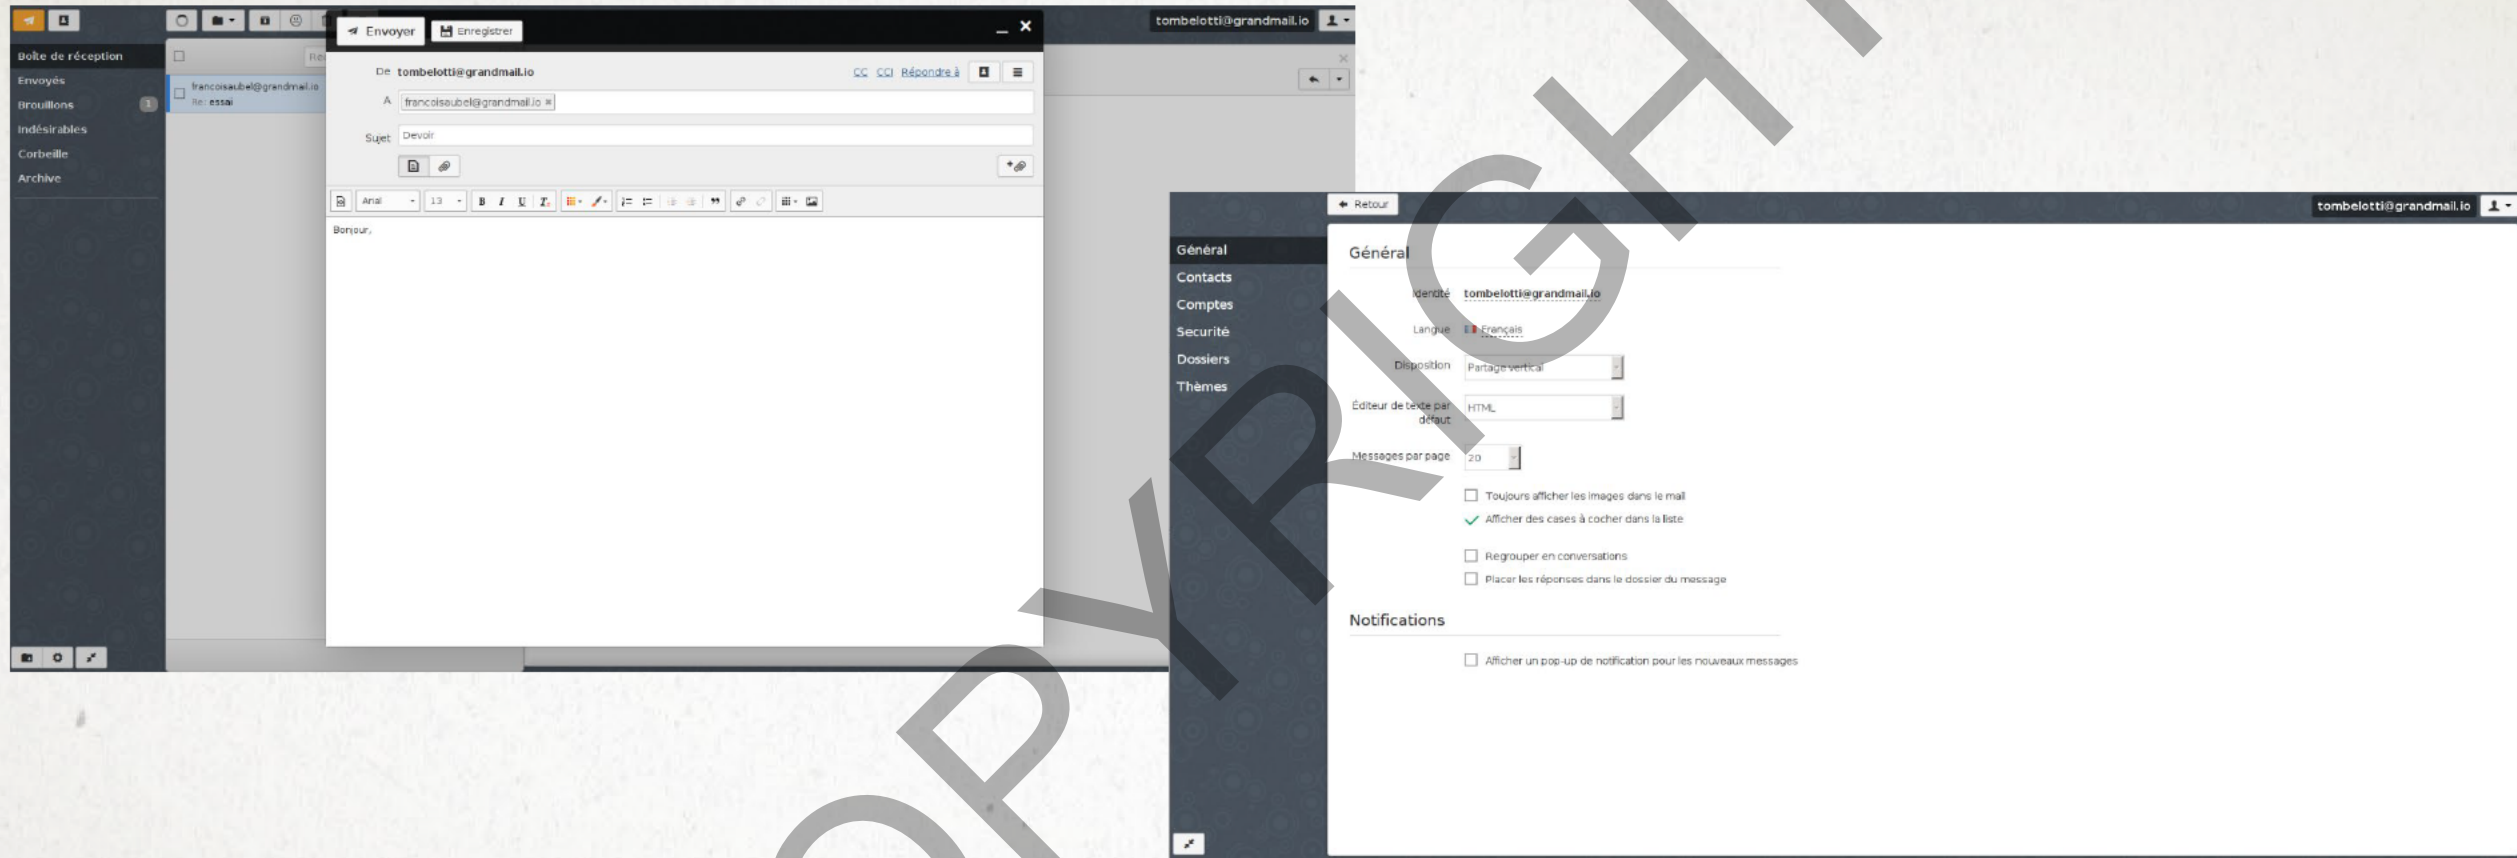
Boîte de réception
Envoyés
Brouillons 1
Indésirables
Corbeille
Archive

francoisaubel@grandmail.io
Re: essai

tombelotti@grandmail.io

Envoyer
Enregistrer

De tombelotti@grandmail.io
CC CCI Répondre à
A francoisaubel@grandmail.io ×
Sujet Devoir

Arial 13

Bonjour,

Retour
tombelotti@grandmail.io

Général
Contacts
Comptes
Securité
Dossiers
Thèmes

Général

Identité tombelotti@grandmail.io
Langue Français
Disposition Partage vertical
Éditeur de texte par défaut HTML
Messages par page 20
Toujours afficher les images dans le mail
Afficher des cases à cocher dans la liste
Regrouper en conversations
Placer les réponses dans le dossier du message

Notifications

Afficher un pop-up de notification pour les nouveaux messages

COPYRIGHT